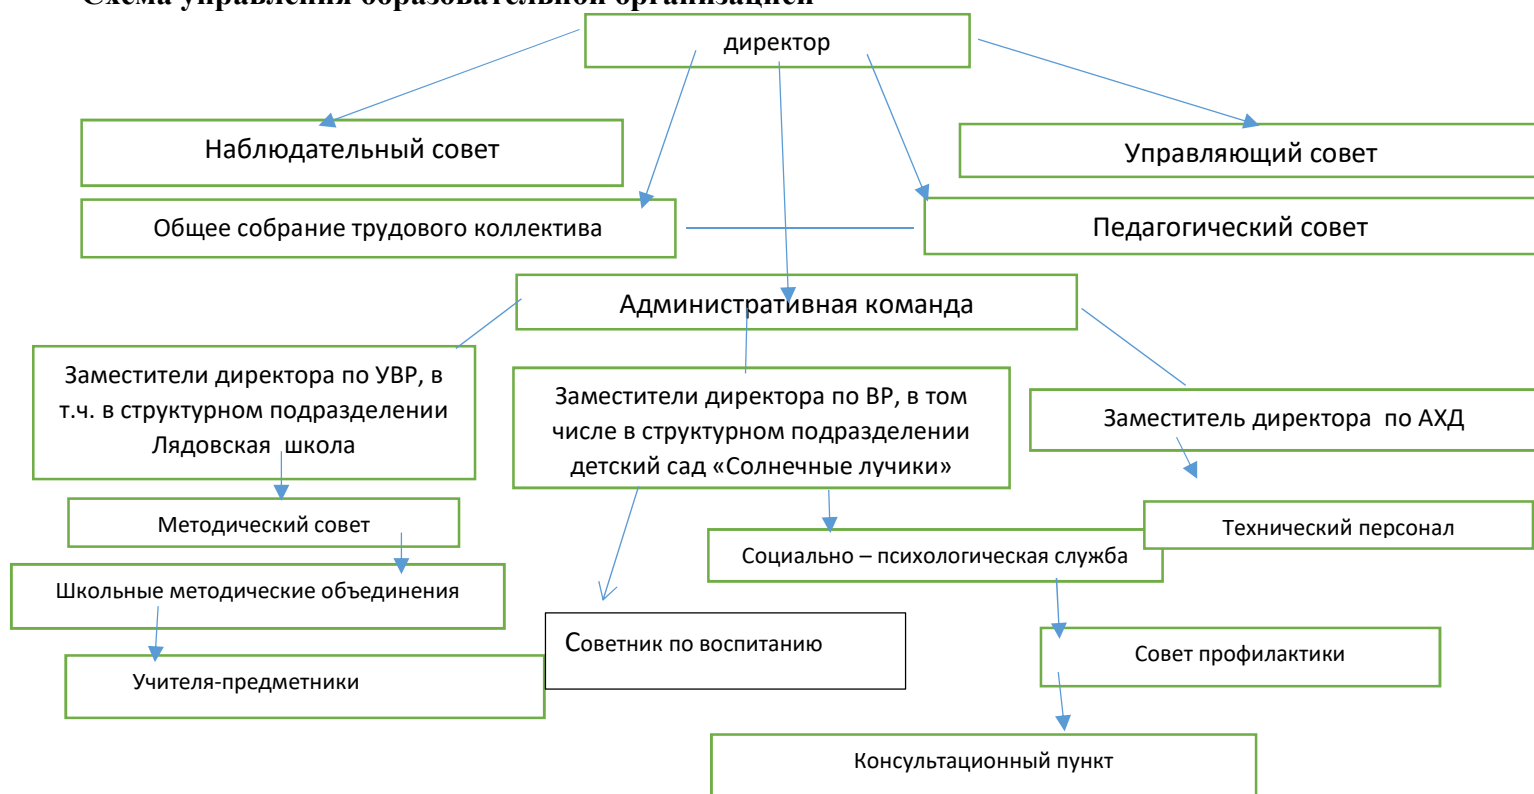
Схема управления образовательной организацией

директор

Наблюдательный совет

Управляющий совет

Общее собрание трудового коллектива

Педагогический совет

Административная команда

Заместители директора по УВР, в т.ч. в структурном подразделении Лядовская школа

Заместители директора по ВР, в том числе в структурном подразделении детский сад «Солнечные лучики»

Заместитель директора по АХД

Методический совет

Технический персонал

Социально – психологическая служба

Школьные методические объединения

Советник по воспитанию

Совет профилактики

Учителя-предметники

Консультационный пункт